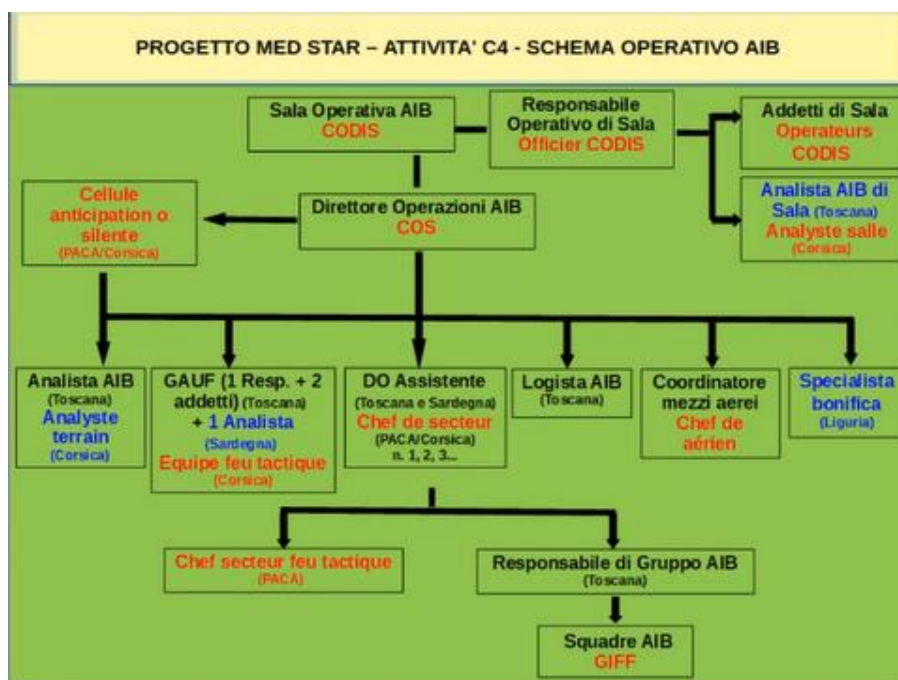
PROGETTO MED STAR – ATTIVITA' C4 - SCHEMA OPERATIVO AIB

Sala Operativa AIB
CODIS

Responsabile Operativo di Sala
Officier CODIS

Addetti di Sala
Operateurs CODIS

Analista AIB di Sala (Toscana)
Analyste salle (Corsica)

Cellule anticipation o silente (PACA/Corsica)

Direttore Operazioni AIB
COS

Analista AIB (Toscana)
Analyste terrain (Corsica)

GAUF (1 Resp. + 2 addetti) (Toscana) + 1 Analista (Sardegna)
Equipe feu tactique (Corsica)

DO Assistente (Toscana e Sardegna)
Chef de secteur (PACA/Corsica) n. 1, 2, 3...

Logista AIB (Toscana)

Coordinatore mezzi aerei
Chef de aérien

Specialista bonifica (Liguria)

Chef secteur feu tactique (PACA)

Responsabile di Gruppo AIB (Toscana)

Squadre AIB
GIFF